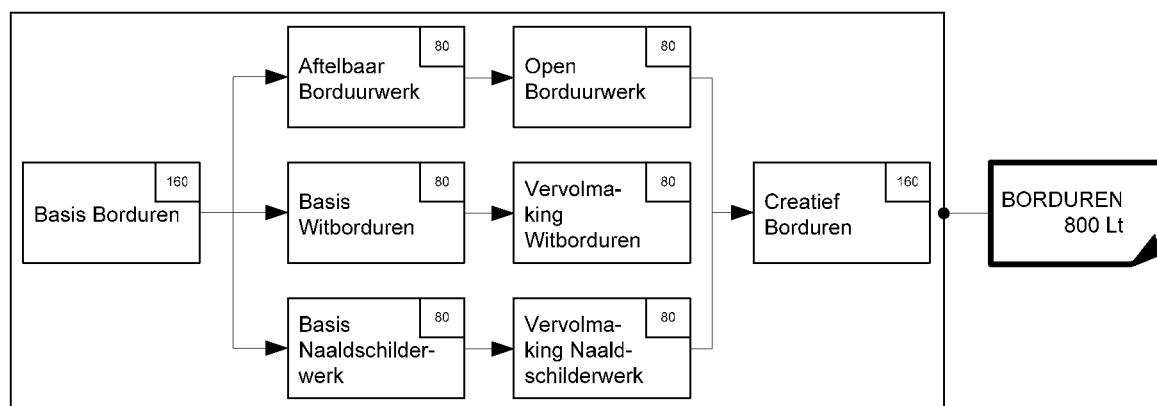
160
Basis Borduren

80
Aftelbaar Borduurwerk

80
Open Borduurwerk

80
Basis Witborduren

80
Vervolmaking Witborduren

80
Basis Naaldschilderwerk

80
Vervolmaking Naaldschilderwerk

160
Creatief Borduren

BORDUREN
800 Lt